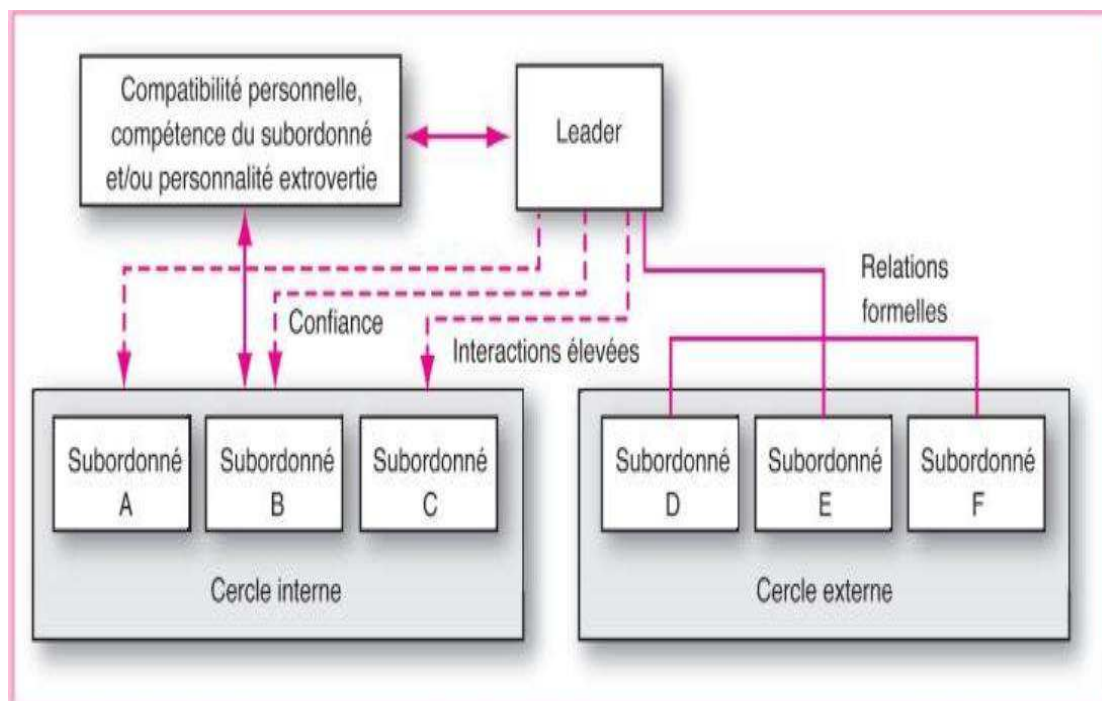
Compatibilité personnelle, compétence du subordonné et/ou personnalité extrovertie

Leader

Relations formelles

Confiance

Interactions élevées

Subordonné A

Subordonné B

Subordonné C

Cercle interne

Subordonné D

Subordonné E

Subordonné F

Cercle externe